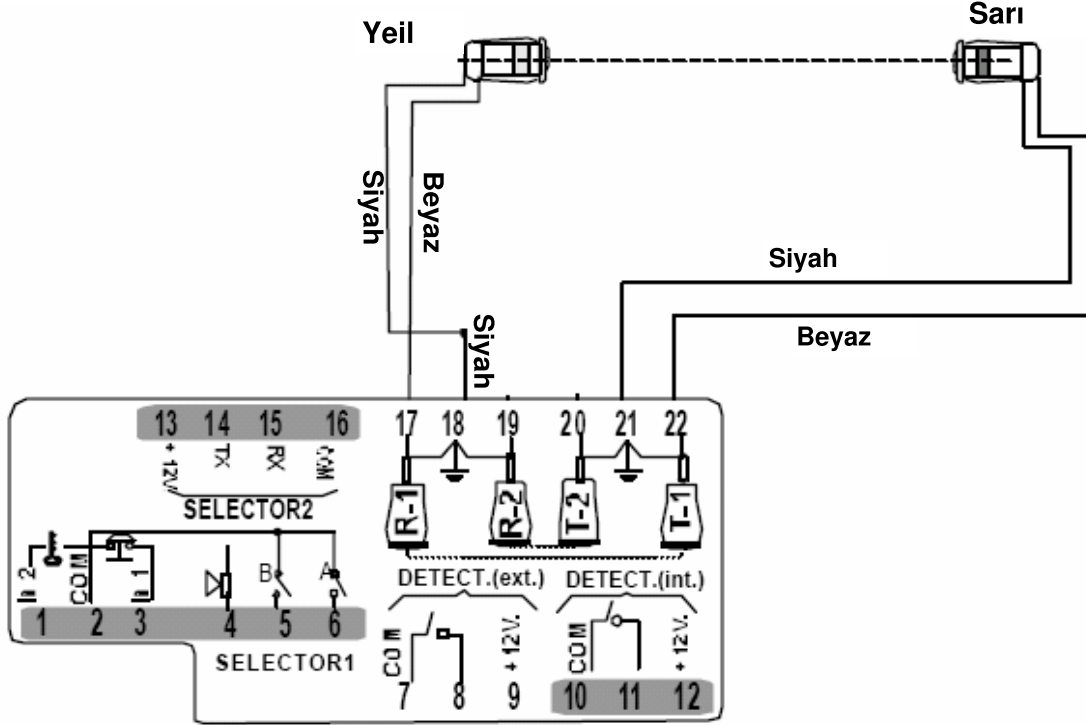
Yeil

Sarı

Siyah

Beyaz

Siyah

Beyaz

Siyah

13 14 15 16

+12V TX RX COM

SELECTOR2

17 18 19 20 21 22

R-1 R-2 T-2 T-1

DETECT.(ext.) DETECT.(int.)

2 COM 1

B A

1 2 3 4 5 6

SELECTOR1

COM

7 8 9

+12V.

COM

+12V.

10 11 12